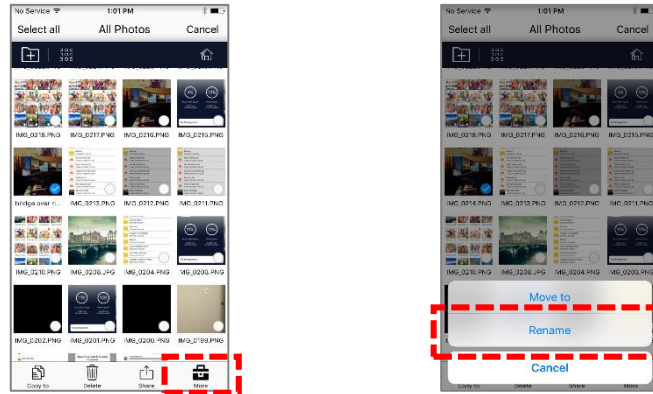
No Service 1:01 PM
Select all All Photos Cancel
IMG_0218.PNG IMG_0217.PNG IMG_0216.PNG IMG_0215.PNG
bridge over ri... IMG_0213.PNG IMG_0212.PNG IMG_0211.PNG
IMG_0210.PNG IMG_0208.JPG IMG_0204.PNG IMG_0203.PNG
IMG_0202.PNG IMG_0201.PNG IMG_0200.PNG IMG_0199.PNG
Copy to Delete Share More

No Service 1:01 PM
Select all All Photos Cancel
IMG_0218.PNG IMG_0217.PNG IMG_0216.PNG IMG_0215.PNG
IMG_0214.PNG IMG_0213.PNG IMG_0212.PNG IMG_0211.PNG
IMG_0210.PNG IMG_0208.JPG IMG_0204.PNG IMG_0203.PNG
Move to
Rename
Cancel
Copy to Delete More